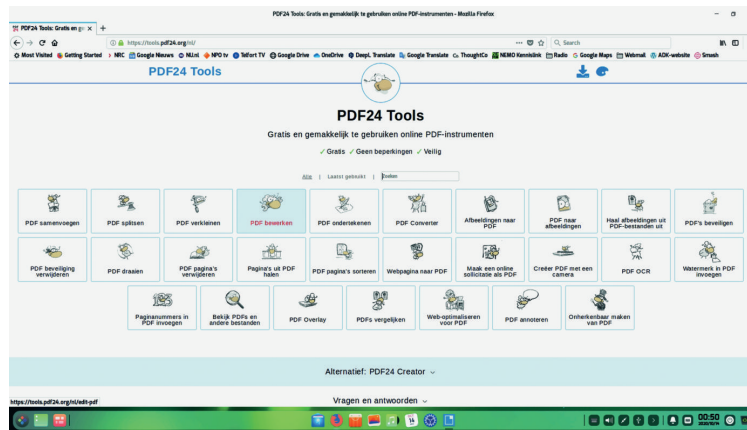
PDF24 Tools: Gratis en gemakkelijk te gebruiken online PDF-instrumenten - Mozilla Firefox

PDF24 Tools: Gratis en ge ×  +

https://tools.pdf24.org/nl/

Search

Most Visited  Getting Started  NRC  Google Nieuws  NU.nl  NPO tv  Telfort TV  Google Drive  OneDrive  DeepL Translate  Google Translate  ThoughtCo  NEMO Kennislink  Radio  Google Maps  Webmail  ADK-website  Smush

PDF24 Tools

PDF24 Tools

Gratis en gemakkelijk te gebruiken online PDF-instrumenten

✓ Gratis ✓ Geen beperkingen ✓ Veilig

Alle | Laatst gebruikt | Zoeken

PDF samenvoegen
PDF splitsen
PDF verkleinen
PDF bewerken
PDF ondertekenen
PDF Converter
Afbeeldingen naar PDF
PDF naar afbeeldingen
Haal afbeeldingen uit PDF-bestanden uit
PDF's beveiligen
PDF beveiliging verwijderen
PDF draaien
PDF pagina's verwijderen
Pagina's uit PDF halen
PDF pagina's sorteren
Webpagina naar PDF
Maak een online sollicitatie als PDF
Creëer PDF met een camera
PDF OCR
Watermerk in PDF invoegen
Paginanummers in PDF invoegen
Bekijk PDFs en andere bestanden
PDF Overlay
PDFs vergelijken
Web-optimaliseren voor PDF
PDF annoteren
Onherkenbaar maken van PDF

Alternatief: PDF24 Creator

Vragen en antwoorden

https://tools.pdf24.org/nl/edit-pdf

00:50